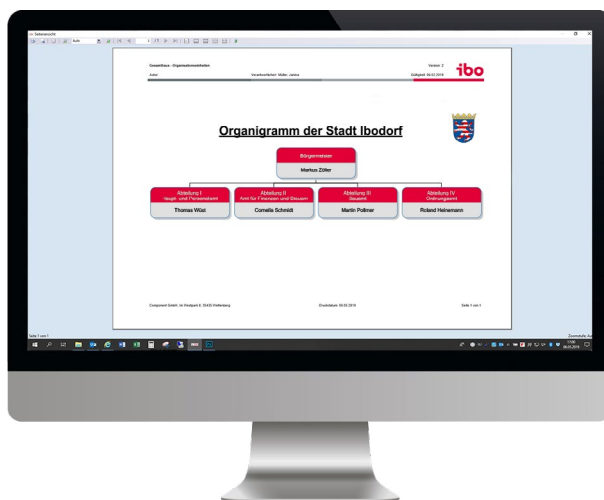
Seitenansicht

Gesamthaus - Organisationseinheiten
Autor
Verantwortlicher: Müller, Janina
Version: 2
Gültigkeit: 06.02.2018

ibo

Organigramm der Stadt Ibodorf

Bürgermeister
Markus Zöller

Abteilung I
Haupt- und Personalamt
Thomas Wüst

Abteilung II
Amt für Finanzen und Steuern
Cornelia Schmidt

Abteilung III
Bauamt
Martin Pollmer

Abteilung IV
Ordnungsamt
Roland Heinemann

Component GmbH, Im Westpark 8, 35435 Wettenberg
Druckdatum: 06.02.2018
Seite 1 von 1

Seite 1 von 1
Zoomstufe Au